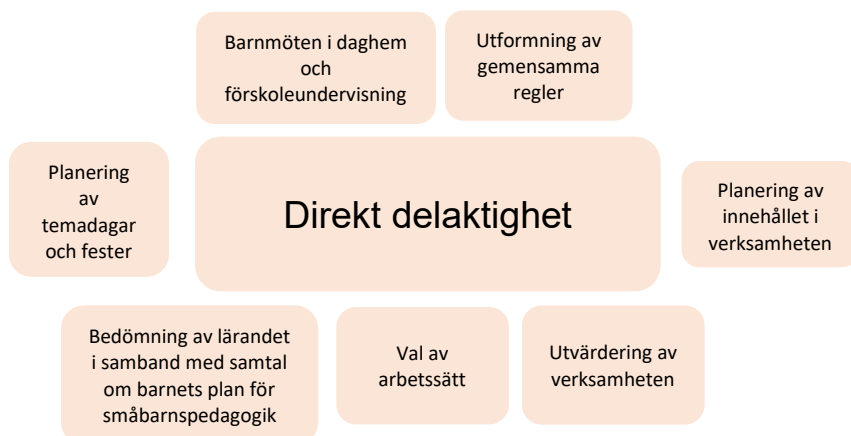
Barnmöten i daghem och förskoleundervisning

Utformning av gemensamma regler

Planering av temadagar och fester

Direkt delaktighet

Planering av innehållet i verksamheten

Bedömning av lärandet i samband med samtal om barnets plan för småbarnspedagogik

Val av arbetssätt

Utvärdering av verksamheten